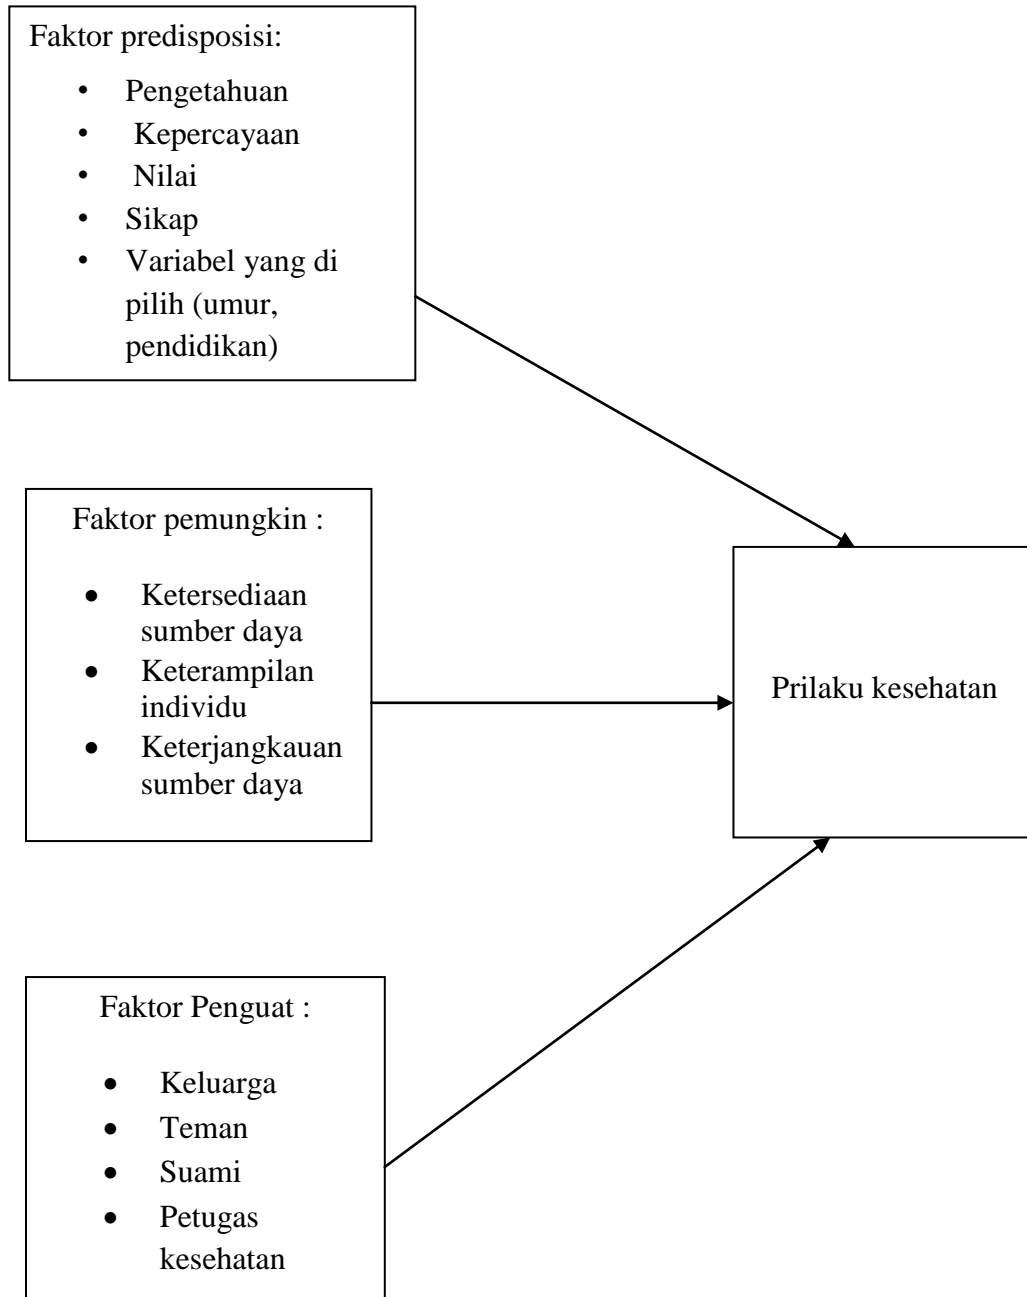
Faktor predisposisi:

- Pengetahuan
- Kepercayaan
- Nilai
- Sikap
- Variabel yang di pilih (umur, pendidikan)

Faktor pemungkin :

- Ketersediaan sumber daya
- Keterampilan individu
- Keterjangkauan sumber daya

Prilaku kesehatan

Faktor Penguat :

- Keluarga
- Teman
- Suami
- Petugas kesehatan